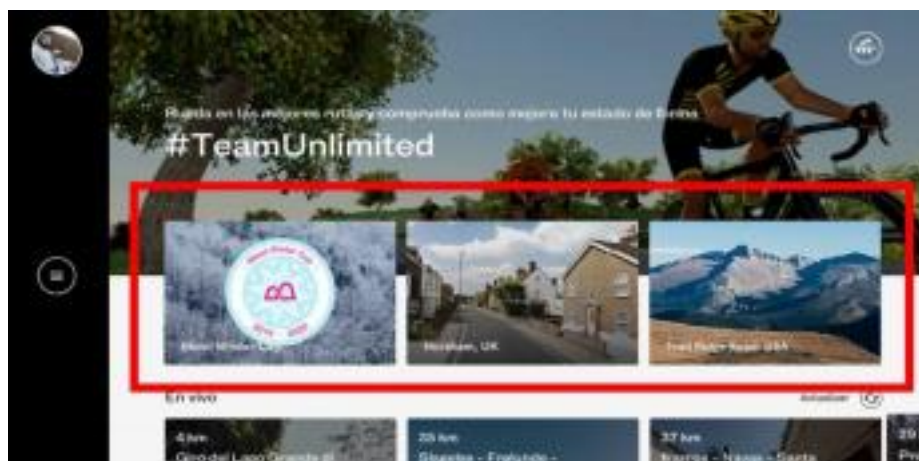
Rueda en las mejores rutas y comprueba como mejora tu estado de forma

#TeamUnlimited

Bkool Winter Cup

Horsham, UK

Trail Ridge Road USA

En vivo

Actualizar

4 km
Giro del Lago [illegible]

35 km
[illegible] - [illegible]

37 km
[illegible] - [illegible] - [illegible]

29
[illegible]